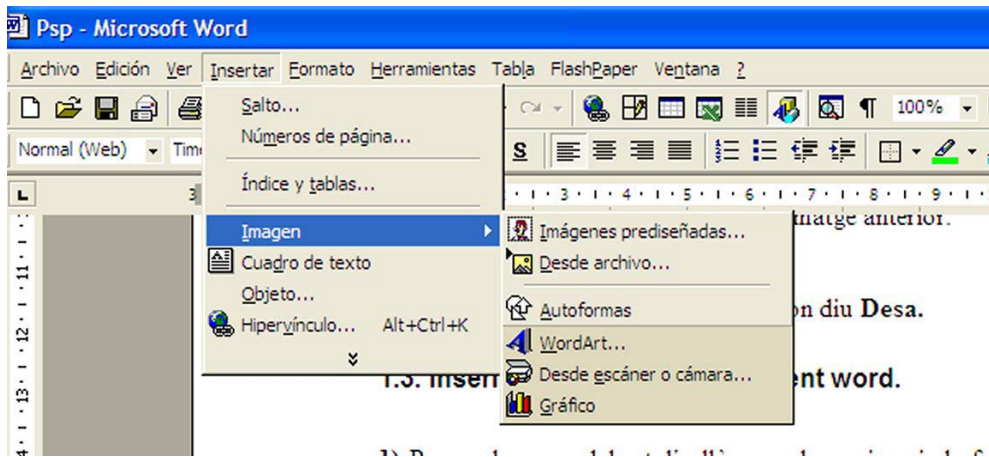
Psp - Microsoft Word

Archivo Edición Ver Insertar Formato Herramientas Tabla FlashPaper Ventana ?

100%

Normal (Web) Tim

S

Salto...
Números de página...
Índice y tablas...
Imagen
Cuadro de texto
Objeto...
Hipervínculo... Alt+Ctrl+K

Imágenes prediseñadas...
Desde archivo...
Autoformas
WordArt...
Desde escáner o cámara...
Gráfico

imatge anterior.

on diu Desa.

1.3. Inser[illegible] ent word.

1) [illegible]